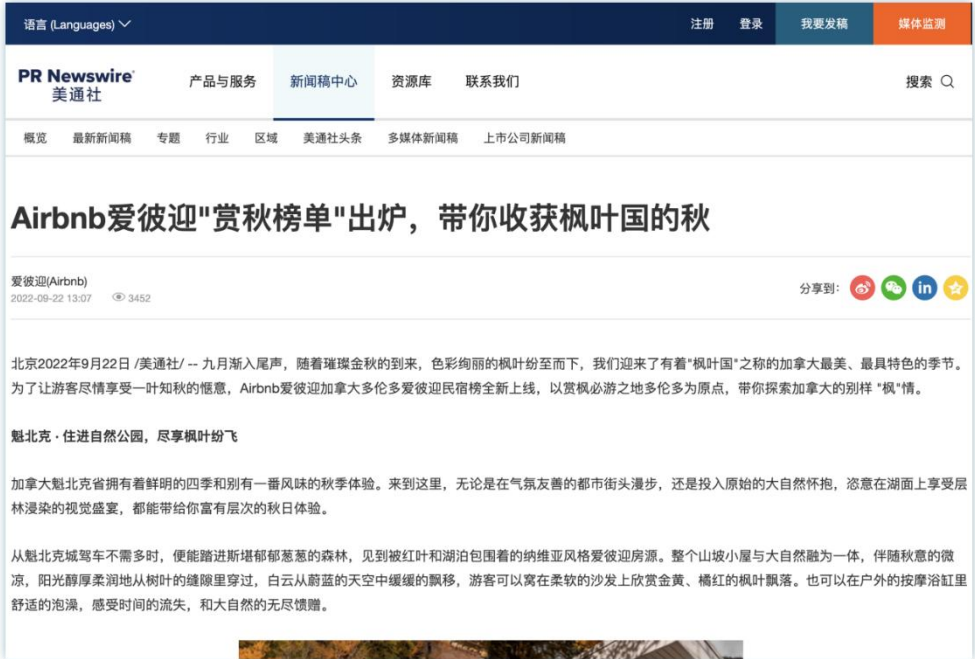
语言 (Languages)

注册 登录 我要发稿 媒体监测

PR Newswire
美通社

产品与服务 新闻稿中心 资源库 联系我们 搜索

概览 最新新闻稿 专题 行业 区域 美通社头条 多媒体新闻稿 上市公司新闻稿

Airbnb爱彼迎"赏秋榜单"出炉，带你收获枫叶国的秋

爱彼迎(Airbnb)
2022-09-22 13:07 3452

分享到：

北京2022年9月22日 /美通社/ -- 九月渐入尾声，随着璀璨金秋的到来，色彩绚丽的枫叶纷至而下，我们迎来了有着"枫叶国"之称的加拿大最美、最具特色的季节。为了让游客尽情享受一叶知秋的惬意，Airbnb爱彼迎加拿大多伦多爱彼迎民宿榜全新上线，以赏枫必游之地多伦多为原点，带你探索加拿大的别样 "枫"情。

魁北克 · 住进自然公园，尽享枫叶纷飞

加拿大魁北克省拥有着鲜明的四季和别有一番风味的秋季体验。来到这里，无论是在气氛友善的都市街头漫步，还是投入原始的大自然怀抱，恣意在湖面上享受层林浸染的视觉盛宴，都能带给你富有层次的秋日体验。

从魁北克城驾车不需多时，便能踏进斯堪郁郁葱葱的森林，见到被红叶和湖泊包围着的纳维亚风格爱彼迎房源。整个山坡小屋与大自然融为一体，伴随秋意的微凉，阳光醇厚柔润地从树叶的缝隙里穿过，白云从蔚蓝的天空中缓缓的飘移，游客可以窝在柔软的沙发上欣赏金黄、橘红的枫叶飘落。也可以在户外的按摩浴缸里舒适的泡澡，感受时间的流失，和大自然的无尽馈赠。